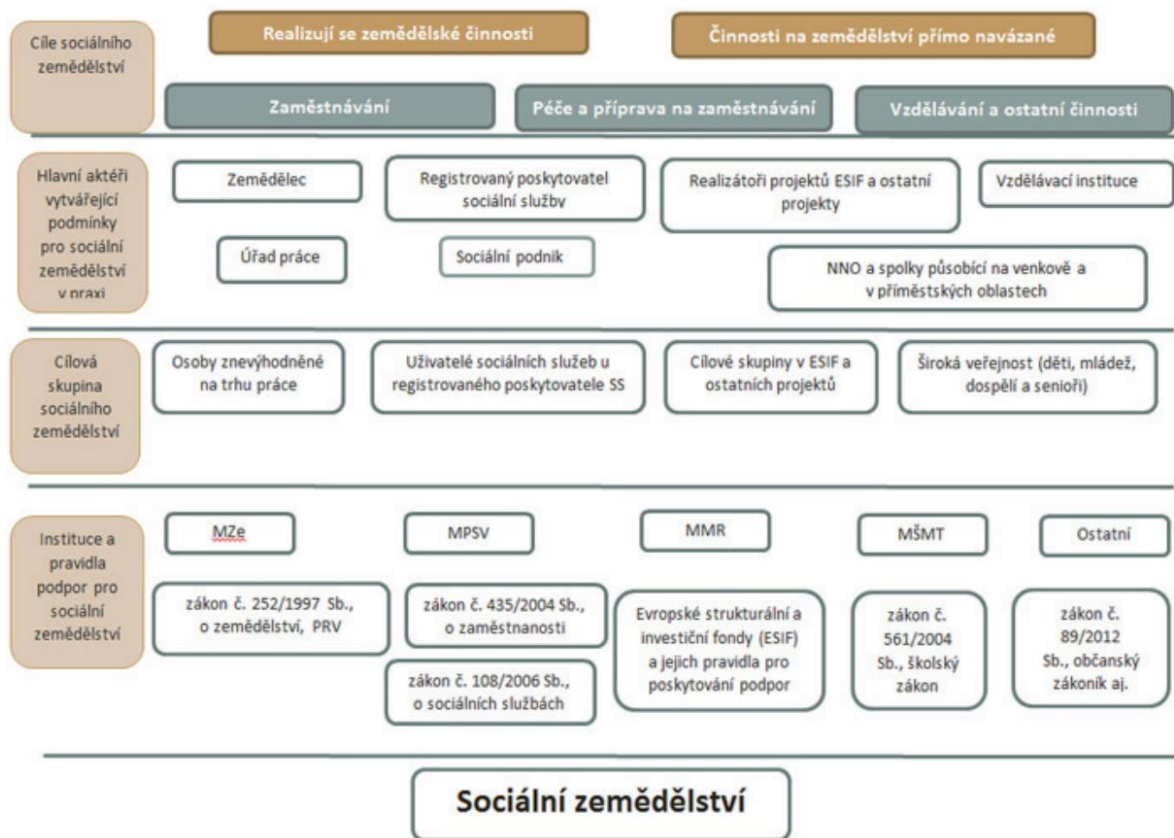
Cíle sociálního zemědělství

Realizují se zemědělské činnosti

Činnosti na zemědělství přímo navázané

Zaměstnávání

Péče a příprava na zaměstnávání

Vzdělávání a ostatní činnosti

Hlavní aktéři vytvářející podmínky pro sociální zemědělství v praxi

Zemědělec

Registrovaný poskytovatel sociální služby

Realizátoři projektů ESIF a ostatní projekty

Vzdělávací instituce

Úřad práce

Sociální podnik

NNO a spolky působící na venkově a v příměstských oblastech

Cílová skupina sociálního zemědělství

Osoby znevýhodněné na trhu práce

Uživatelé sociálních služeb u registrovaného poskytovatele SS

Cílové skupiny v ESIF a ostatních projektů

Široká veřejnost (děti, mládež, dospělí a senioři)

Instituce a pravidla podpor pro sociální zemědělství

MZe

MPSV

MMR

MŠMT

Ostatní

zákon č. 252/1997 Sb., o zemědělství, PRV

zákon č. 435/2004 Sb., o zaměstnanosti

Evropské strukturální a investiční fondy (ESIF) a jejich pravidla pro poskytování podpor

zákon č. 561/2004 Sb., školský zákon

zákon č. 89/2012 Sb., občanský zákoník aj.

zákon č. 108/2006 Sb., o sociálních službách

Sociální zemědělství